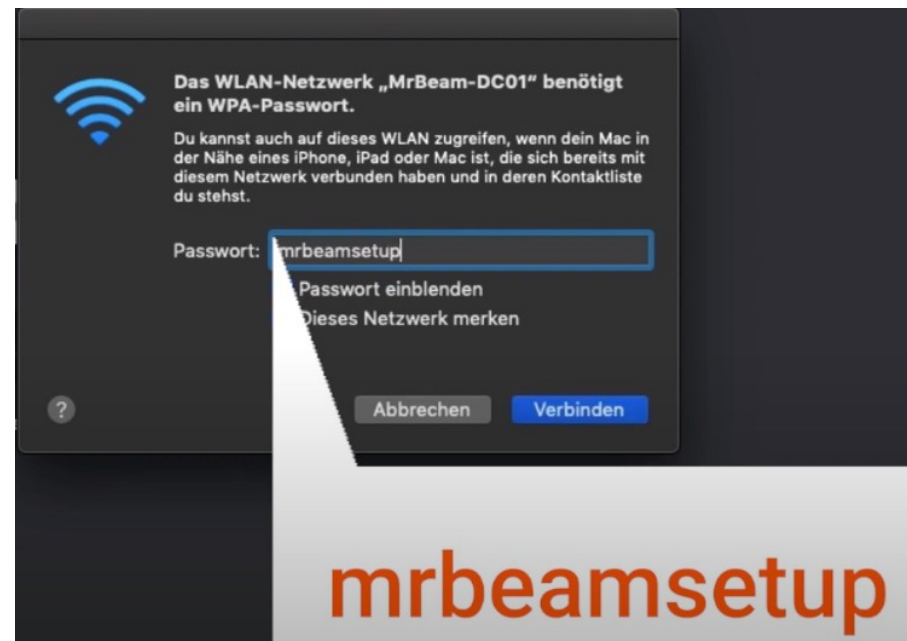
Das WLAN-Netzwerk „MrBeam-DC01" benötigt ein WPA-Passwort.

Du kannst auch auf dieses WLAN zugreifen, wenn dein Mac in der Nähe eines iPhone, iPad oder Mac ist, die sich bereits mit diesem Netzwerk verbunden haben und in deren Kontaktliste du stehst.

Passwort: mrbeamsetup

Passwort einblenden

Dieses Netzwerk merken

?

Abbrechen

Verbinden

mrbeamsetup